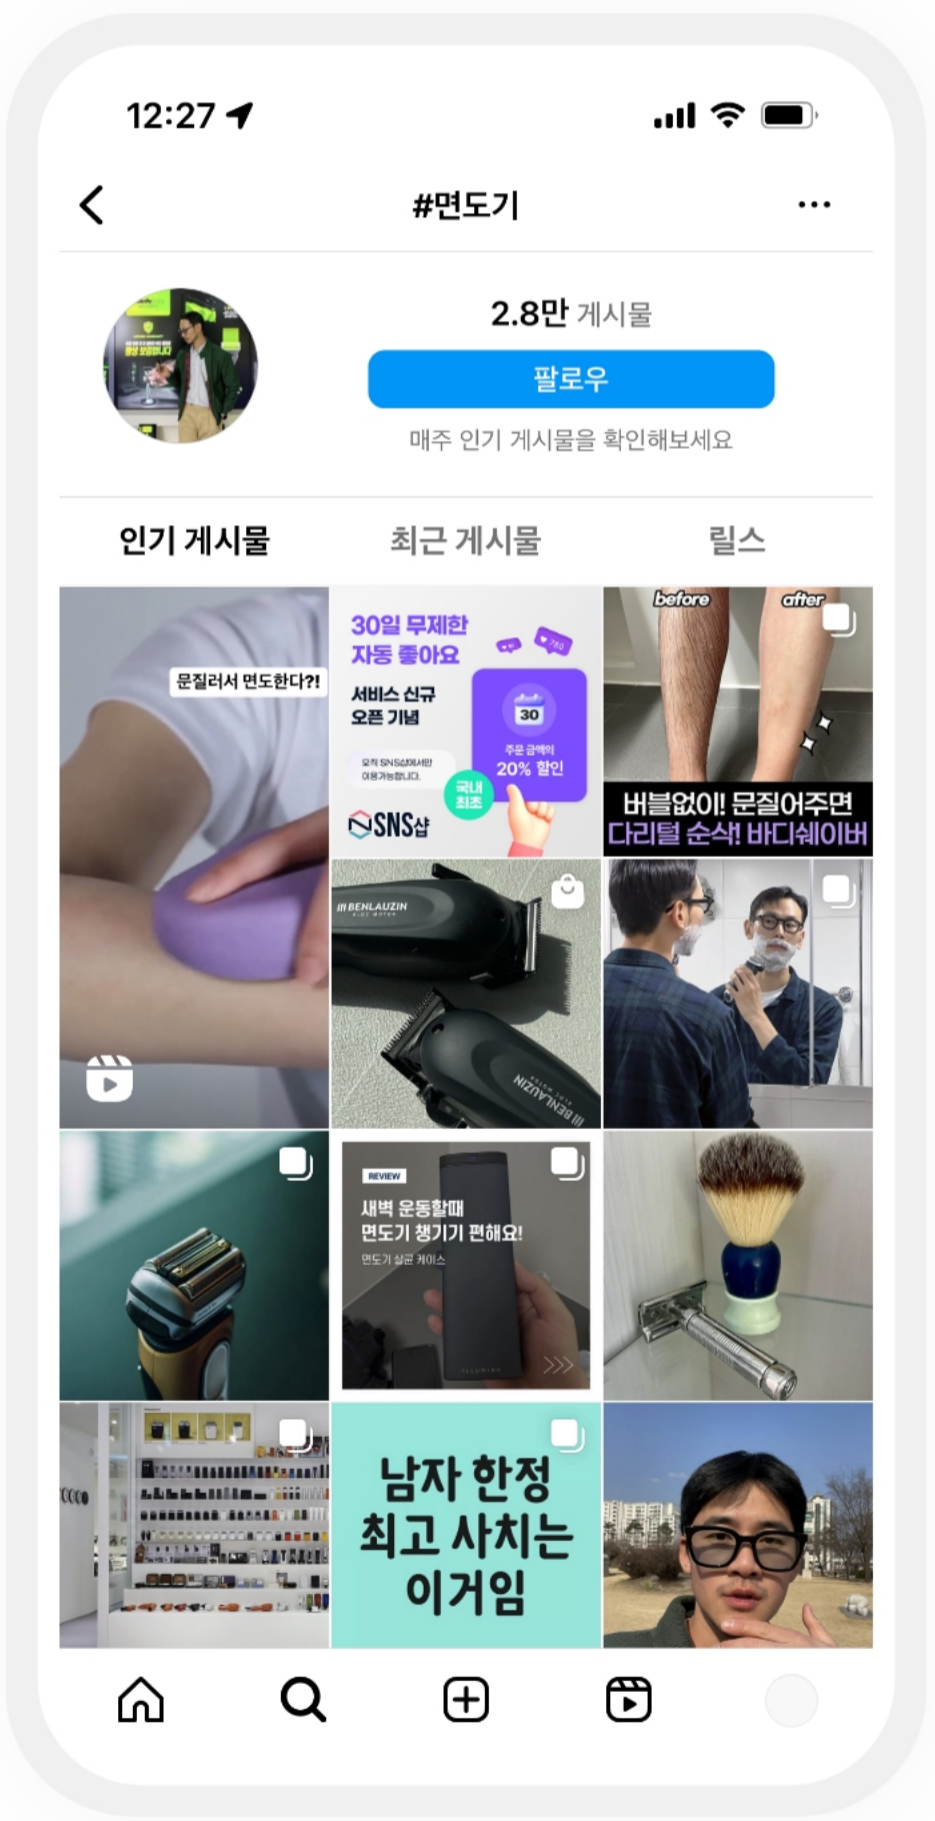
12:27

#면도기

2.8만 게시물

팔로우

매주 인기 게시물을 확인해보세요

인기 게시물

최근 게시물

릴스

문질러서 면도한다?!

30일 무제한 자동 좋아요

서비스 신규 오픈 기념

오직 SNS샵에서만 이용가능합니다.

30

주문 금액의 20% 할인

국내 최초

SNS샵

before

after

버블없이! 문질어주면 다리털 순삭! 바디쉐이버

BENLAUZIN

BENLAUZIN

REVIEW

새벽 운동할때 면도기 챙기기 편해요!

면도기 살균 케이스

남자 한정 최고 사치는 이거임